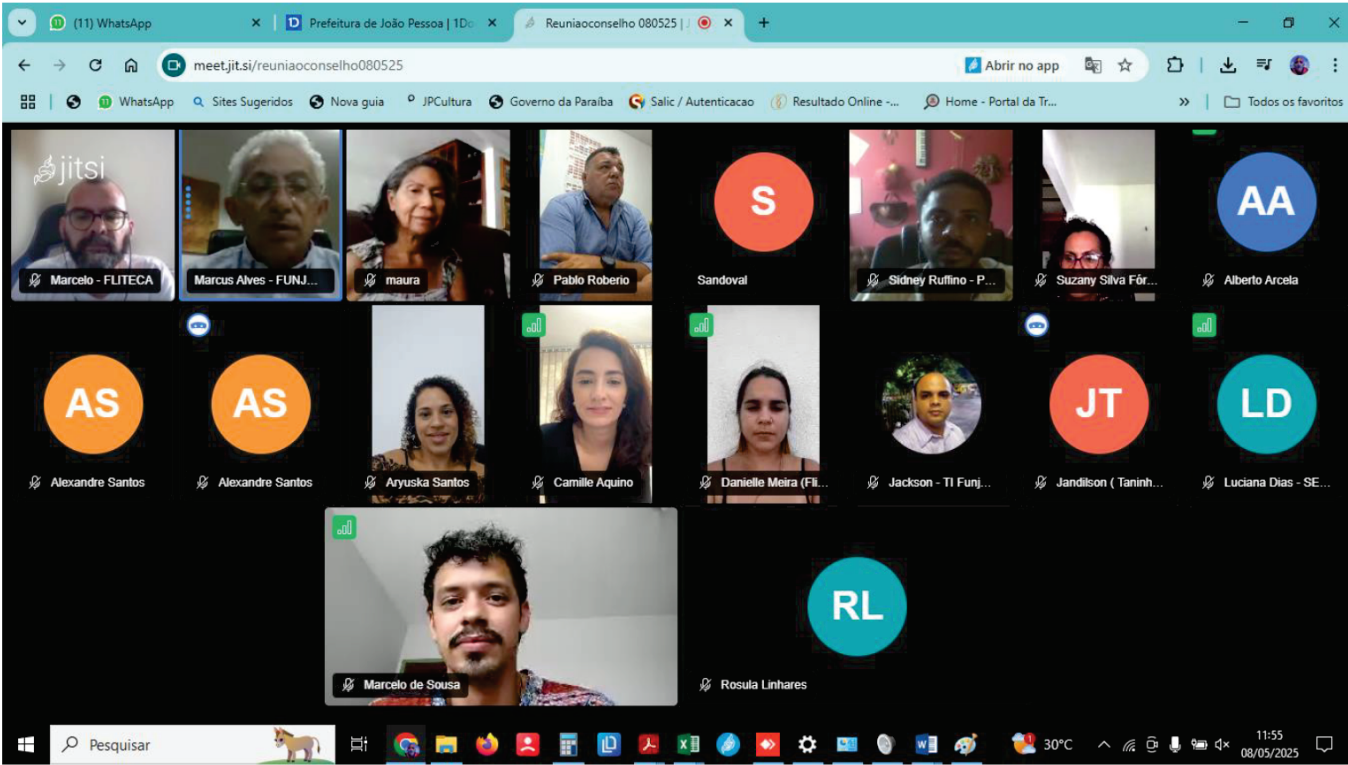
(11) WhatsApp
Prefeitura de João Pessoa | 1Do
Reuniaoconselho 080525 |
meet.jit.si/reuniaoconselho080525
Abrir no app
WhatsApp Sites Sugeridos Nova guia JPCultura Governo da Paraíba Salic / Autenticacao Resultado Online -... Home - Portal da Tr...
Todos os favoritos

jitsi
Marcelo - FLITECA
Marcus Alves - FUNJ...
maura
Pablo Roberio
S
Sandoval
Sidney Ruffino - P...
Suzany Silva Fór...
AA
Alberto Arcela
AS
Alexandre Santos
AS
Alexandre Santos
Aryuska Santos
Camille Aquino
Danielle Meira (Fli...
Jackson - TI Funj...
JT
Jandilson ( Taninh...
LD
Luciana Dias - SE...
Marcelo de Sousa
RL
Rosula Linhares

Pesquisar
30°C
11:55
08/05/2025